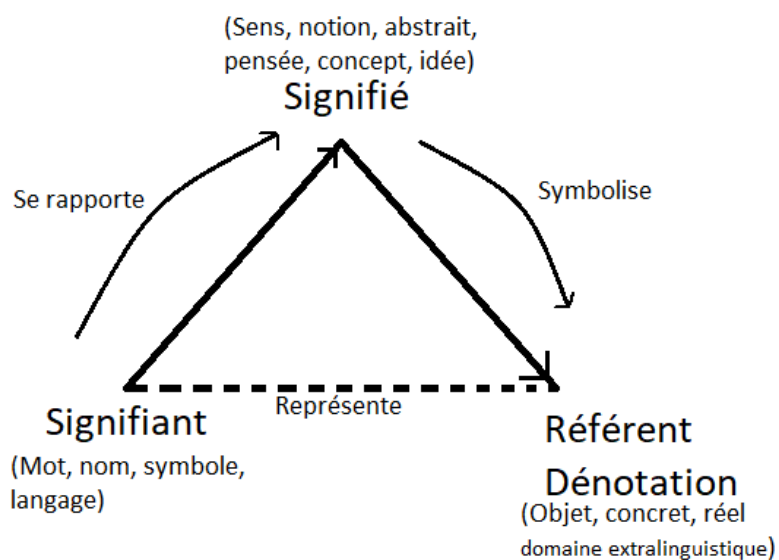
(Sens, notion, abstrait, pensée, concept, idée)
Signifié

Se rapporte

Symbolise

Signifiant
(Mot, nom, symbole, langage)

Représente

Référent
Dénotation
(Objet, concret, réel domaine extralinguistique)